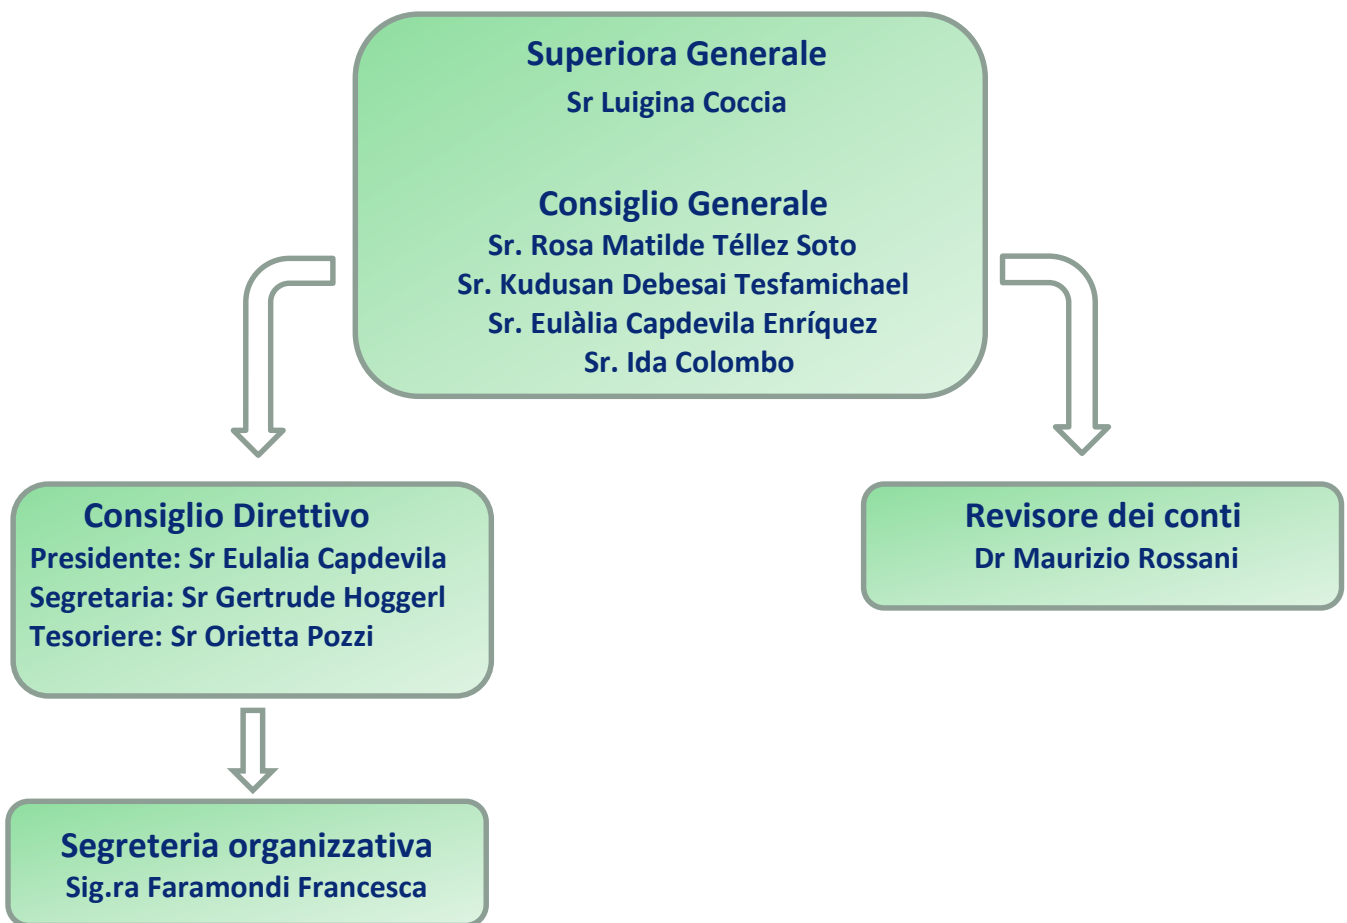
Superiora Generale
Sr Luigina Coccia

Consiglio Generale
Sr. Rosa Matilde Téllez Soto
Sr. Kudusan Debesai Tesfamichael
Sr. Eulàlia Capdevila Enríquez
Sr. Ida Colombo

Consiglio Direttivo
Presidente: Sr Eulalia Capdevila
Segretaria: Sr Gertrude Hoggerl
Tesoriere: Sr Orietta Pozzi

Revisore dei conti
Dr Maurizio Rossani

Segreteria organizzativa
Sig.ra Faramondi Francesca